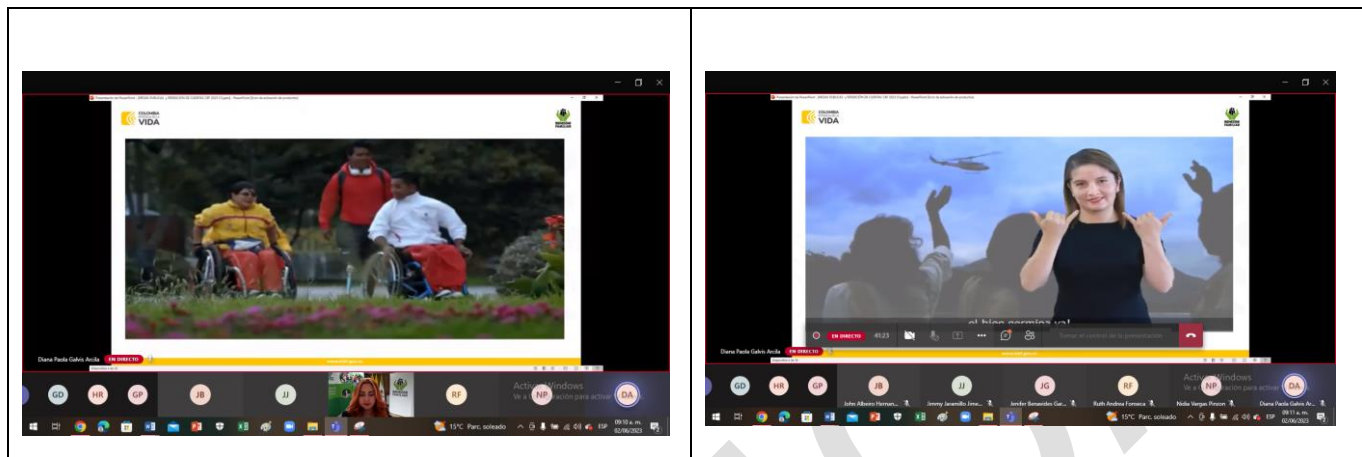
COLOMBIA VIDA

Diana Paola Galvis Arcila EN DIRECTO

GD HR GP JB JJ RF NP DA

Activar Windows
Ve a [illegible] ación para activar

15°C Parc. soleado ESP 09:10 a. m. 02/06/2023

COLOMBIA VIDA

el bien camina ya!

EN DIRECTO 41:23

Diana Paola Galvis Arcila EN DIRECTO

GD HR GP JB JJ JG RF NP DA

John Alberto Hernan... Jimmy Jaramillo Jime... Jenifer Benavides Ge... Ruth Andrea Fonseca Nidia Vargas Pinzon Diana Paola Galvis Ar...

Activar Windows
Ve a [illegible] ación para activar

15°C Parc. soleado ESP 09:11 a. m. 02/06/2023